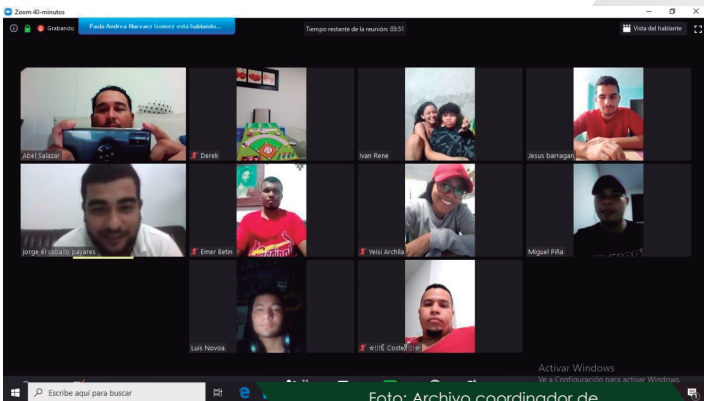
Zoom 40-minutos

Grabando

Paola Andrea Narvaez Gomez está hablando...

Tiempo restante de la reunión: 03:51

Vista del hablante

Abel Salazar

Derek

Ivan Rene

Jesus barragan

jorge el caballo pajares

Emer Betin

Yeisi Archila

Miguel Piña

Luis Novoa

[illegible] Coste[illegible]

Activar Windows
Ve a Configuración para activar Windows.

Escribe aquí para buscar

Foto: Archivo coordinador de